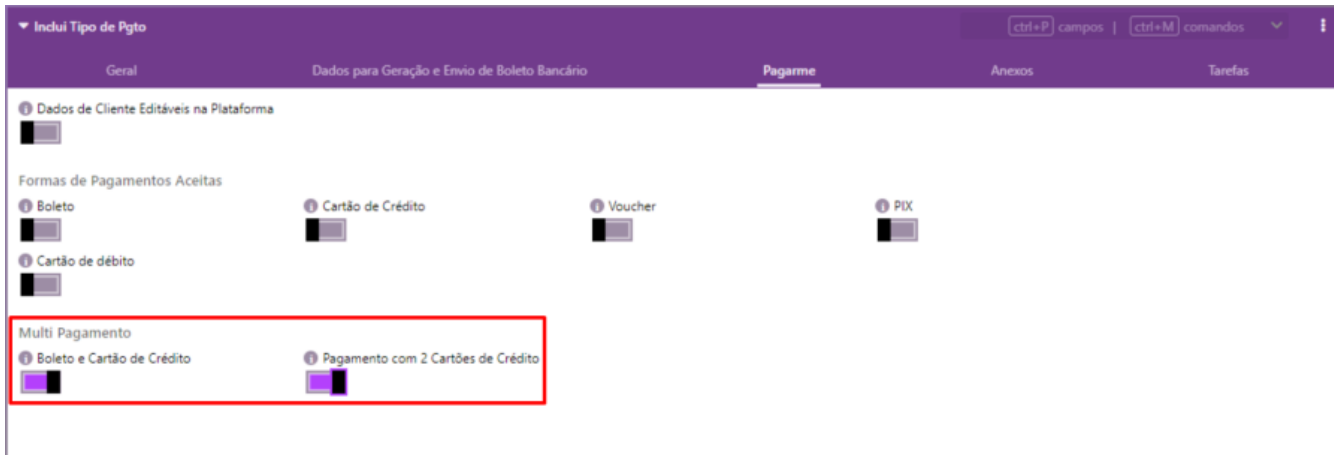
▾ Inclui Tipo de Pgto

ctrl+P campos | ctrl+M comandos

Geral
Dados para Geração e Envio de Boleto Bancário
Pagarme
Anexos
Tarefas

Dados de Cliente Editáveis na Plataforma

Formas de Pagamentos Aceitas

Boleto
Cartão de Crédito
Voucher
PIX
Cartão de débito

Multi Pagamento

Boleto e Cartão de Crédito
Pagamento com 2 Cartões de Crédito